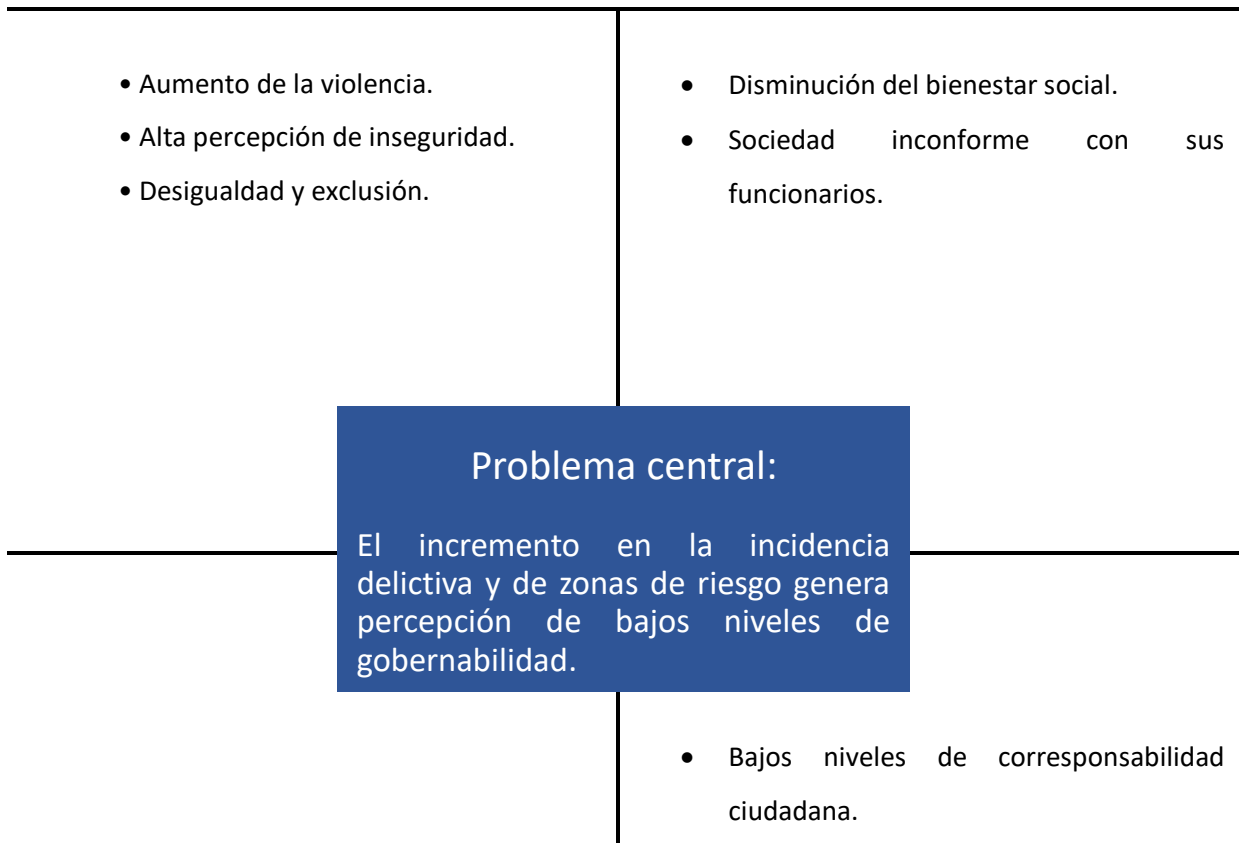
• Aumento de la violencia.
• Alta percepción de inseguridad.
• Desigualdad y exclusión.

• Disminución del bienestar social.
• Sociedad inconforme con sus funcionarios.

Problema central:

El incremento en la incidencia delictiva y de zonas de riesgo genera percepción de bajos niveles de gobernabilidad.

• Bajos niveles de corresponsabilidad ciudadana.